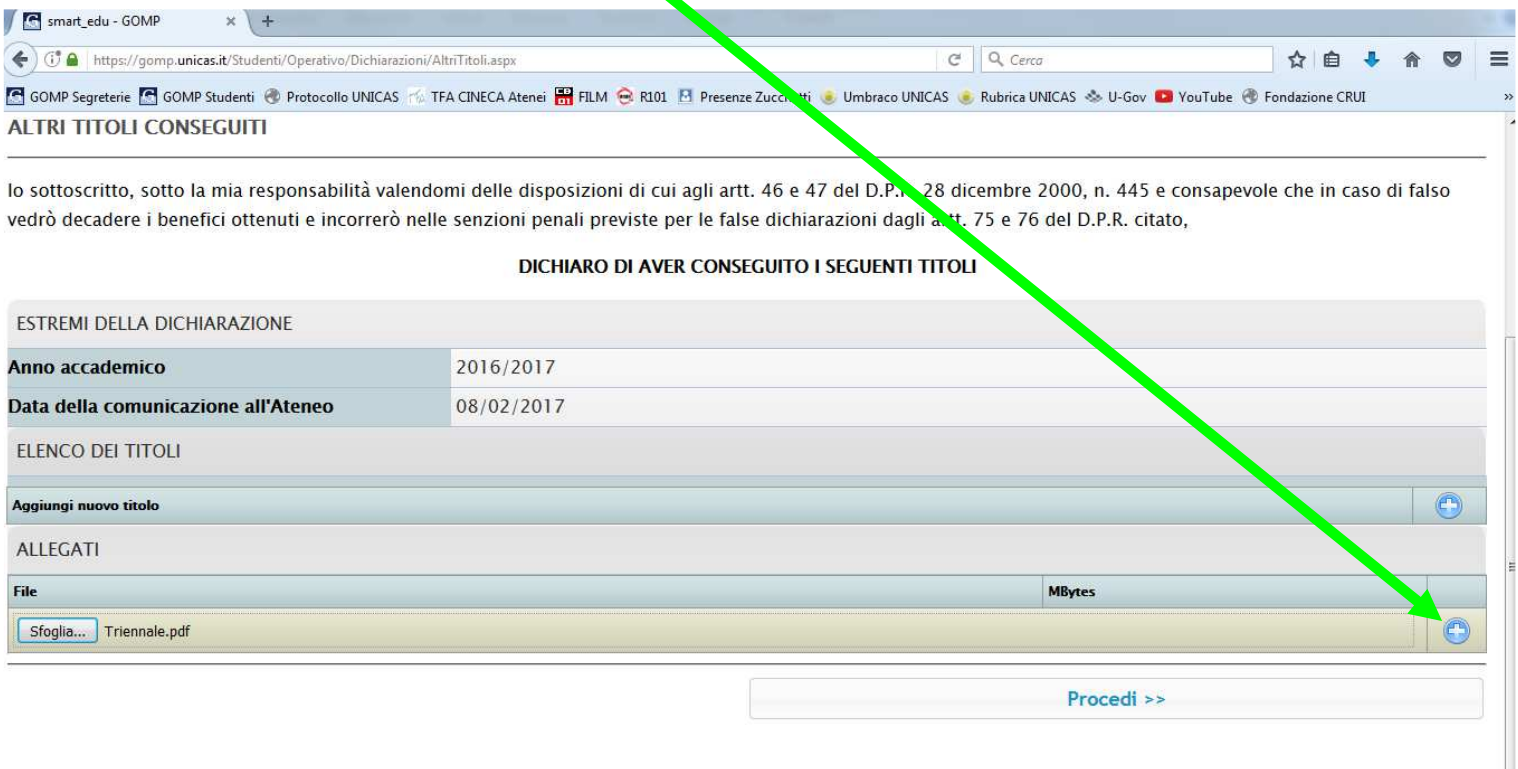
smart_edu - GOMP × +

https://gomp.unicas.it/Studenti/Operativo/Dichiarazioni/AltriTitoli.aspx

Cerca

GOMP Segreterie GOMP Studenti Protocollo UNICAS TFA CINECA Atenei FILM R101 Presenze Zucc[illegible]tti Umbraco UNICAS Rubrica UNICAS U-Gov YouTube Fondazione CRUI

ALTRI TITOLI CONSEGUITI

Io sottoscritto, sotto la mia responsabilità valendomi delle disposizioni di cui agli artt. 46 e 47 del D.P.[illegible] 28 dicembre 2000, n. 445 e consapevole che in caso di falso vedrò decadere i benefici ottenuti e incorrerò nelle senzioni penali previste per le false dichiarazioni dagli a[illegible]t. 75 e 76 del D.P.R. citato,

DICHIARO DI AVER CONSEGUITO I SEGUENTI TITOLI

ESTREMI DELLA DICHIARAZIONE

| Anno accademico | 2016/2017 |
|---|---|
| Data della comunicazione all'Ateneo | 08/02/2017 |

ELENCO DEI TITOLI

Aggiungi nuovo titolo

ALLEGATI

| File | MBytes |
|---|---|
| Sfoglia... Triennale.pdf | |

Procedi >>